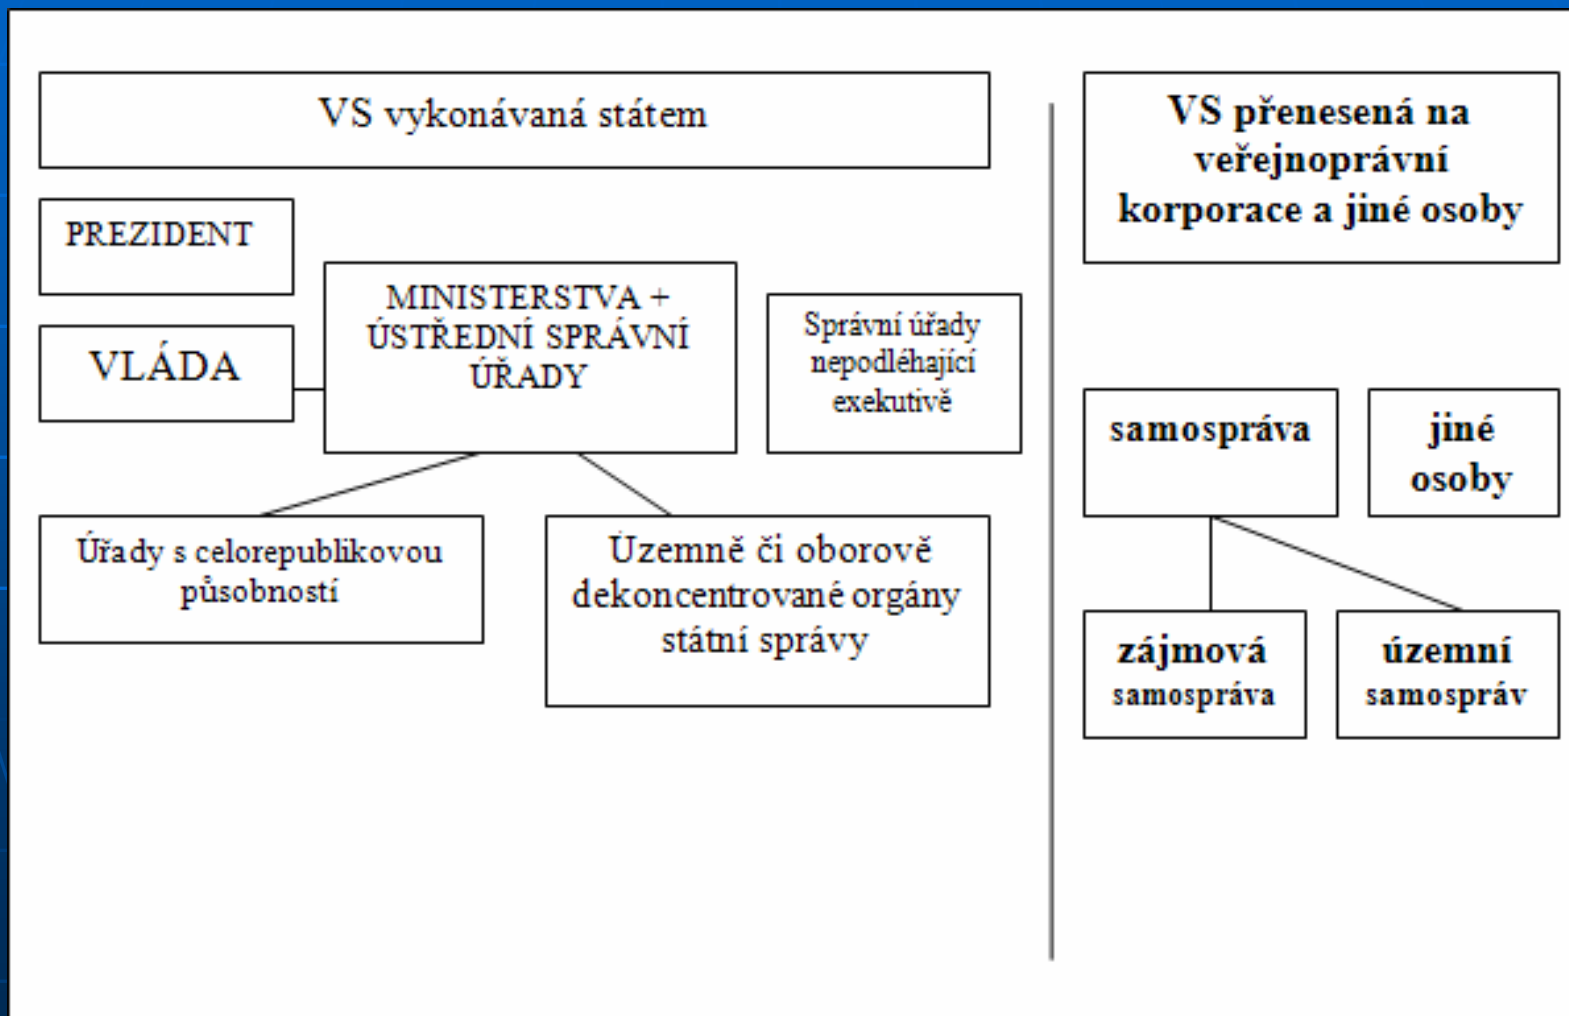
VS vykonávaná státem

PREZIDENT

VLÁDA

MINISTERSTVA + ÚSTŘEDNÍ SPRÁVNÍ ÚŘADY

Správní úřady nepodléhající exekutivě

Úřady s celorepublikovou působností

Územně či oborově dekoncentrované orgány státní správy

VS přenesená na veřejnoprávní korporace a jiné osoby

samospráva

jiné osoby

zájmová samospráva

územní samospráv